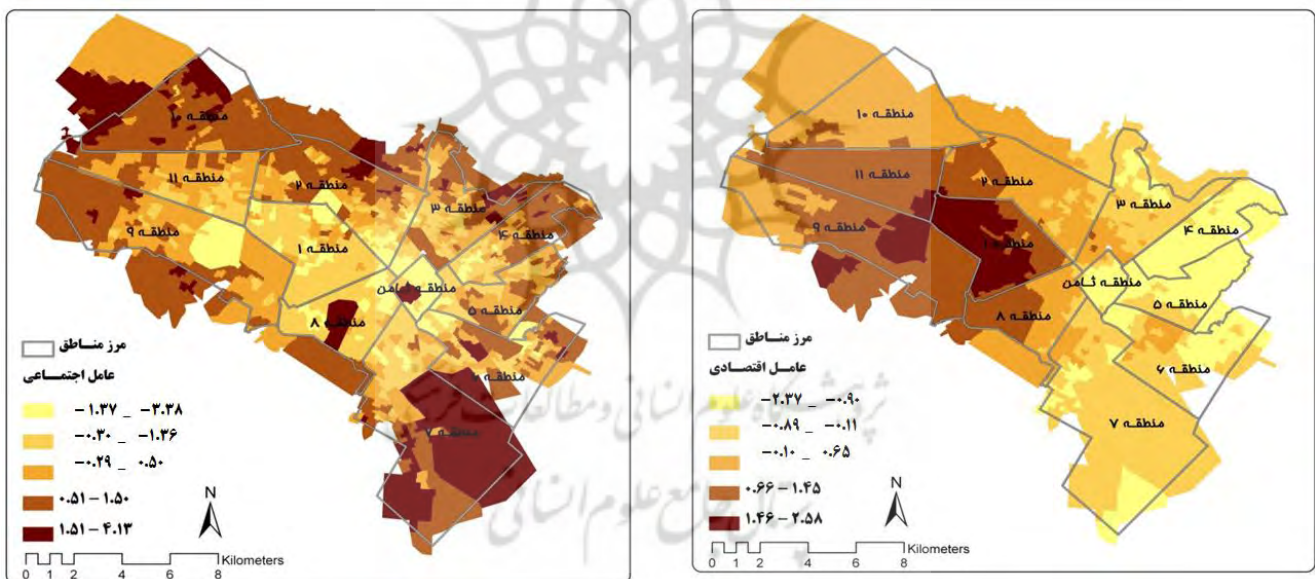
منطقه ۱۰
منطقه ۱۱
منطقه ۲
منطقه ۳
منطقه ۴
منطقه ۹
منطقه ۱
منطقه ثامن
منطقه ۵
منطقه ۸
منطقه ۶
منطقه ۷

مرز مناطق
عامل اجتماعی
-۳.۳۸ _ -۱.۳۷
-۱.۳۶ _ -۰.۳۰
-۰.۲۹ _ ۰.۵۰
۰.۵۱ - 1.۵۰
1.۵1 - ۴.1۳
N
Kilometers
0 1 2 4 6 8

منطقه ۱۰
منطقه ۱۱
منطقه ۲
منطقه ۳
منطقه ۴
منطقه ۹
منطقه ۱
منطقه ثامن
منطقه ۵
منطقه ۸
منطقه ۶
منطقه ۷

مرز مناطق
عامل اقتصادی
-۲.۳۷ _ -۰.۹۰
-۰.۸۹ _ -۰.۱۱
-۰.۱۰ _ ۰.۶۵
۰.۶۶ - 1.۴۵
1.۴۶ - ۲.۵۸
N
Kilometers
0 1 2 4 6 8